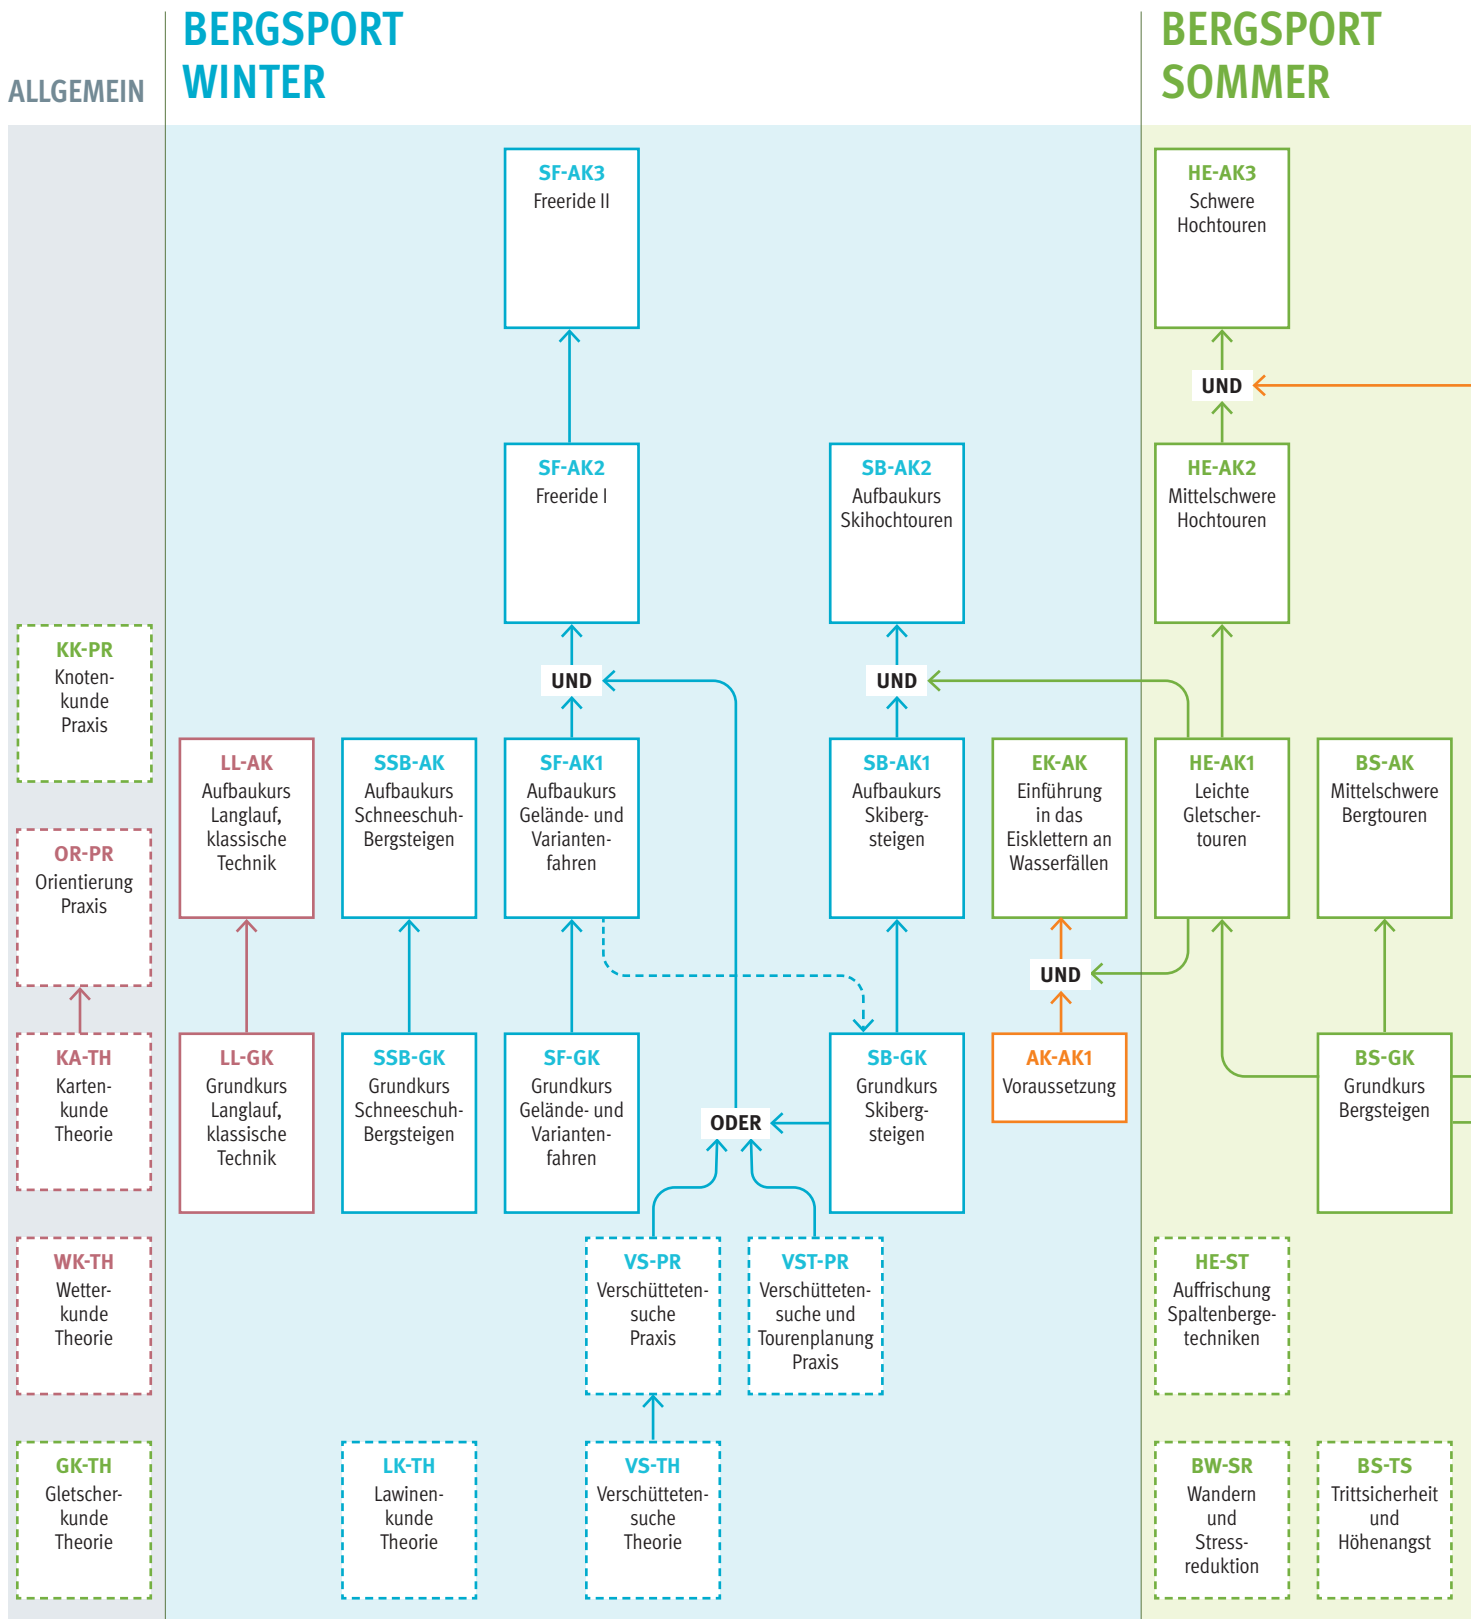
ALLGEMEIN

BERGSPORT WINTER

BERGSPORT SOMMER

SF-AK3
Freeride II

HE-AK3
Schwere Hochtouren

UND

SF-AK2
Freeride I

SB-AK2
Aufbaukurs Skihochtouren

HE-AK2
Mittelschwere Hochtouren

KK-PR
Knotenkunde Praxis

UND

UND

LL-AK
Aufbaukurs Langlauf, klassische Technik

SSB-AK
Aufbaukurs Schneeschuh-Bergsteigen

SF-AK1
Aufbaukurs Gelände- und Variantenfahren

SB-AK1
Aufbaukurs Skibergsteigen

EK-AK
Einführung in das Eisklettern an Wasserfällen

HE-AK1
Leichte Gletschertouren

BS-AK
Mittelschwere Bergtouren

OR-PR
Orientierung Praxis

UND

KA-TH
Kartenkunde Theorie

LL-GK
Grundkurs Langlauf, klassische Technik

SSB-GK
Grundkurs Schneeschuh-Bergsteigen

SF-GK
Grundkurs Gelände- und Variantenfahren

ODER

SB-GK
Grundkurs Skibergsteigen

AK-AK1
Voraussetzung

BS-GK
Grundkurs Bergsteigen

WK-TH
Wetterkunde Theorie

VS-PR
Verschüttetensuche Praxis

VST-PR
Verschüttetensuche und Tourenplanung Praxis

HE-ST
Auffrischung Spaltenbergetechniken

GK-TH
Gletscherkunde Theorie

LK-TH
Lawinenkunde Theorie

VS-TH
Verschüttetensuche Theorie

BW-SR
Wandern und Stressreduktion

BS-TS
Trittsicherheit und Höhenangst